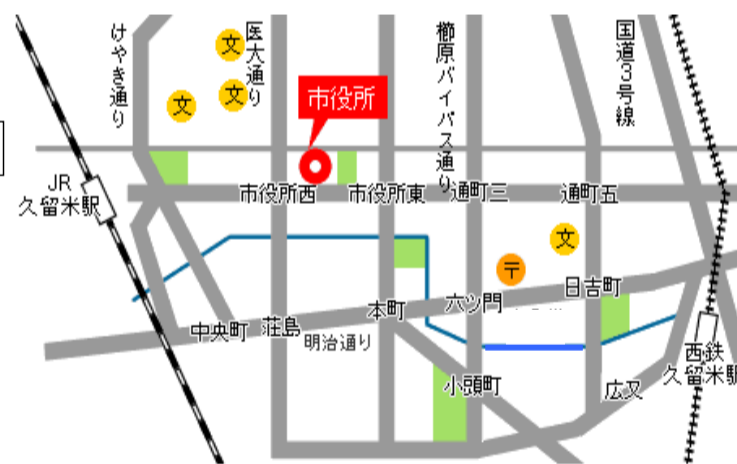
けやき通り

医大通り

文

文

文

市役所

櫛原バイパス通り

国道3号線

JR
久留米駅

市役所西

市役所東

通町三

通町五

文

〒

六ツ門

日吉町

本町

中央町

荘島

明治通り

小頭町

広又

西鉄
久留米駅